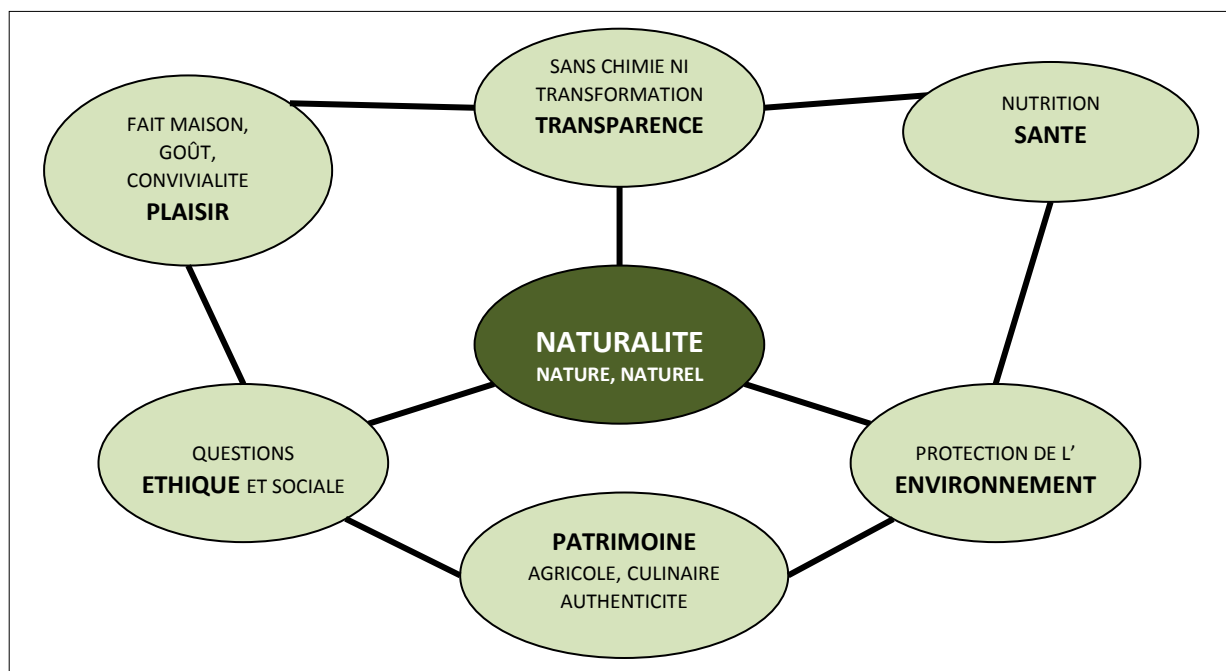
SANS CHIMIE NI TRANSFORMATION
**TRANSPARENCE**

FAIT MAISON, GOÛT, CONVIVIALITE
**PLAISIR**

NUTRITION
**SANTE**

**NATURALITE**
NATURE, NATUREL

QUESTIONS
**ETHIQUE** ET SOCIALE

PROTECTION DE L'
**ENVIRONNEMENT**

**PATRIMOINE**
AGRICOLE, CULINAIRE
AUTHENTICITE